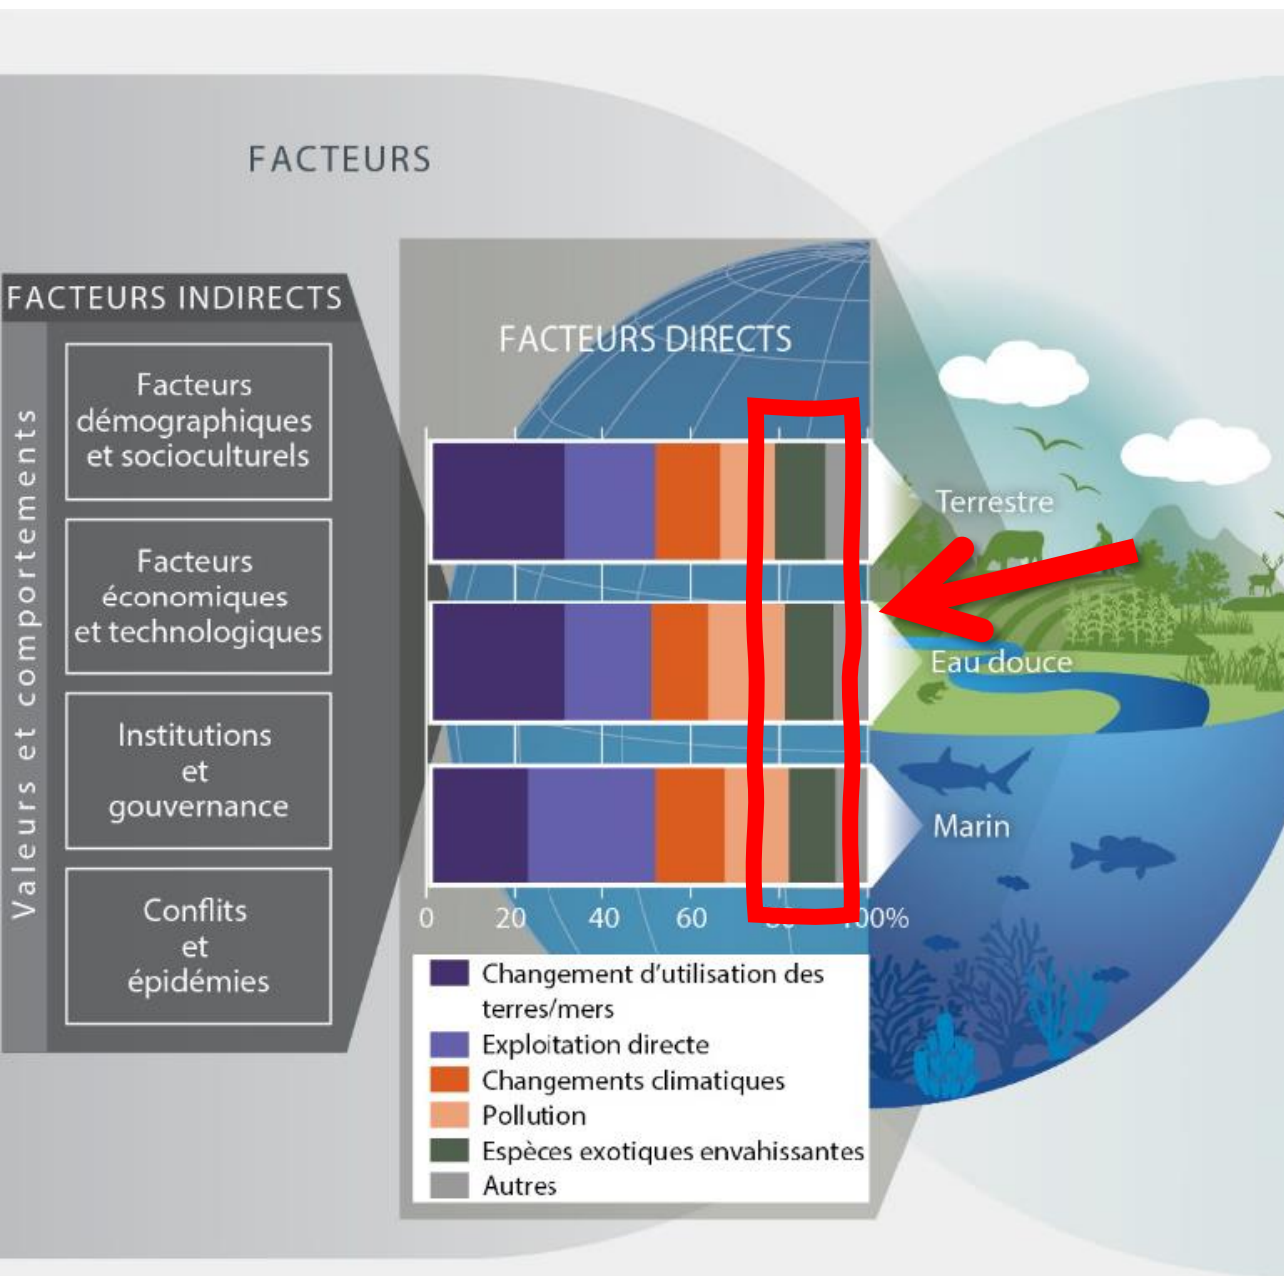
FACTEURS

FACTEURS INDIRECTS

Valeurs et comportements

Facteurs démographiques et socioculturels

Facteurs économiques et technologiques

Institutions et gouvernance

Conflits et épidémies

FACTEURS DIRECTS

Terrestre

Eau douce

Marin

0 20 40 60 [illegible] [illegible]00%

Changement d'utilisation des terres/mers
Exploitation directe
Changements climatiques
Pollution
Espèces exotiques envahissantes
Autres